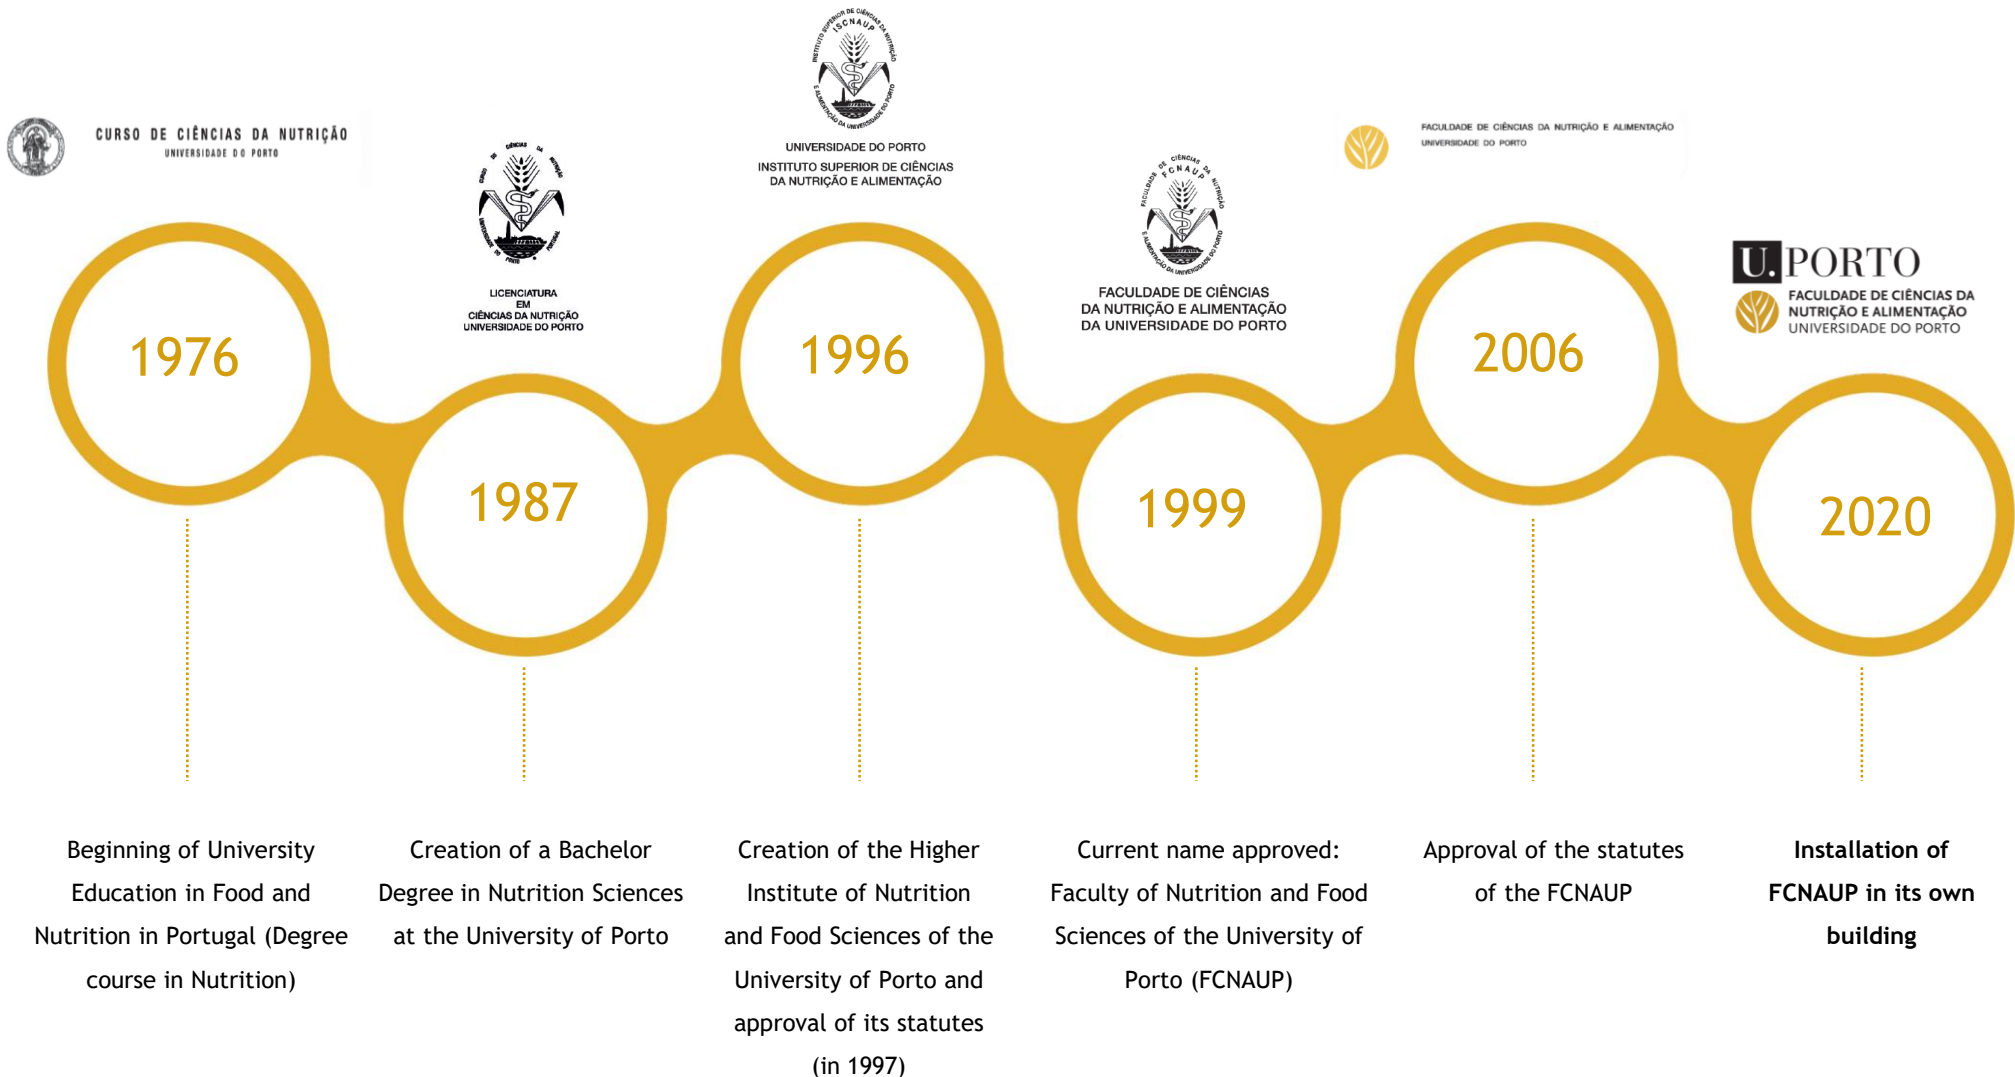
CURSO DE CIÊNCIAS DA NUTRIÇÃO
UNIVERSIDADE DO PORTO

1976

Beginning of University Education in Food and Nutrition in Portugal (Degree course in Nutrition)

LICENCIATURA EM CIÊNCIAS DA NUTRIÇÃO UNIVERSIDADE DO PORTO

1987

Creation of a Bachelor Degree in Nutrition Sciences at the University of Porto

ISCNAUP
UNIVERSIDADE DO PORTO
INSTITUTO SUPERIOR DE CIÊNCIAS DA NUTRIÇÃO E ALIMENTAÇÃO

1996

Creation of the Higher Institute of Nutrition and Food Sciences of the University of Porto and approval of its statutes (in 1997)

FCNAUP
FACULDADE DE CIÊNCIAS DA NUTRIÇÃO E ALIMENTAÇÃO DA UNIVERSIDADE DO PORTO

1999

Current name approved: Faculty of Nutrition and Food Sciences of the University of Porto (FCNAUP)

FACULDADE DE CIÊNCIAS DA NUTRIÇÃO E ALIMENTAÇÃO
UNIVERSIDADE DO PORTO

2006

Approval of the statutes of the FCNAUP

U.PORTO
FACULDADE DE CIÊNCIAS DA NUTRIÇÃO E ALIMENTAÇÃO
UNIVERSIDADE DO PORTO

2020

Installation of FCNAUP in its own building